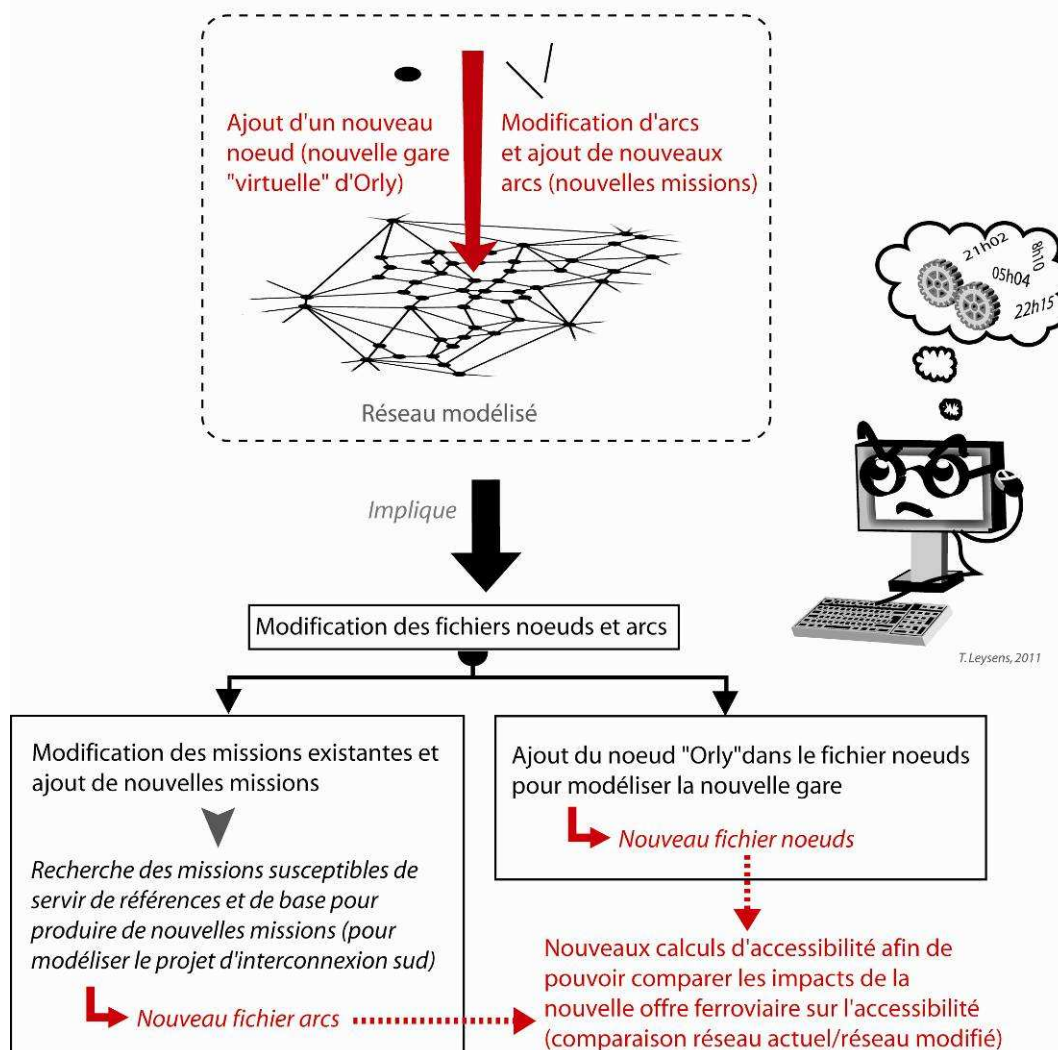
Ajout d'un nouveau noeud (nouvelle gare "virtuelle" d'Orly)

Modification d'arcs et ajout de nouveaux arcs (nouvelles missions)

Réseau modélisé

21h02
8h10
05h04
22h15

T. Leysens, 2011

Implique

Modification des fichiers noeuds et arcs

Modification des missions existantes et ajout de nouvelles missions

Recherche des missions susceptibles de servir de références et de base pour produire de nouvelles missions (pour modéliser le projet d'interconnexion sud)

Nouveau fichier arcs

Ajout du noeud "Orly"dans le fichier noeuds pour modéliser la nouvelle gare

Nouveau fichier noeuds

Nouveaux calculs d'accessibilité afin de pouvoir comparer les impacts de la nouvelle offre ferroviaire sur l'accessibilité (comparaison réseau actuel/réseau modifié)